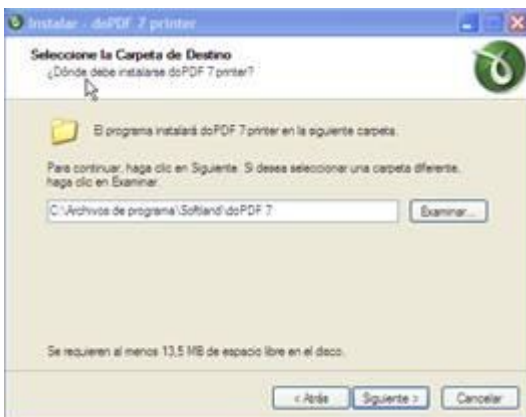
Instalar - doPDF 7 printer

Seleccione la Carpeta de Destino
¿Dónde debe instalarse doPDF 7 printer?

El programa instalará doPDF 7 printer en la siguiente carpeta.

Para continuar, haga clic en Siguiente. Si desea seleccionar una carpeta diferente, haga clic en Examinar.

C:\Archivos de programa\Softland\doPDF 7

Examinar...

Se requieren al menos 13,5 MB de espacio libre en el disco.

< Atrás

Siguiente >

Cancelar